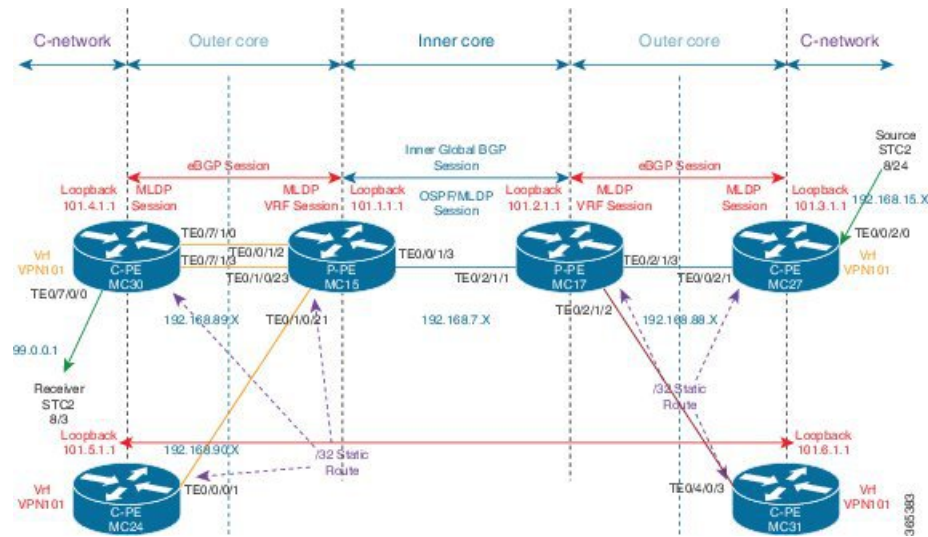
C-network
Outer core
Inner core
Outer core
C-network

eBGP Session
Inner Global BGP Session
eBGP Session

Source STC2 8/24

Loopback 101.4.1.1
MLDP Session
MLDP VRF Session
Loopback 101.1.1.1
OSPF/MLDP Session
Loopback 101.2.1.1
MLDP VRF Session
MLDP Session
Loopback 101.3.1.1
192.168.15.X

Vrf VPN101
C-PE MC30
TE0/7/1/0
TE0/7/1/3
TE0/0/1/2
TE0/1/0/23
P-PE MC15
TE0/0/1/3
TE0/2/1/1
P-PE MC17
TE0/2/1/3
TE0/0/2/1
C-PE MC27
TE0/0/2/0
Vrf VPN101

TE0/7/0/0
192.168.89.X
TE0/1/0/21
192.168.7.X
TE0/2/1/2
192.168.88.X

99.0.0.1

/32 Static Route

Receiver STC2 8/3

Loopback 101.5.1.1
192.168.90.X
/32 Static Route
Loopback 101.6.1.1

Vrf VPN101
C-PE MC24
TE0/0/0/1
TE0/4/0/3
C-PE MC31
Vrf VPN101

365383